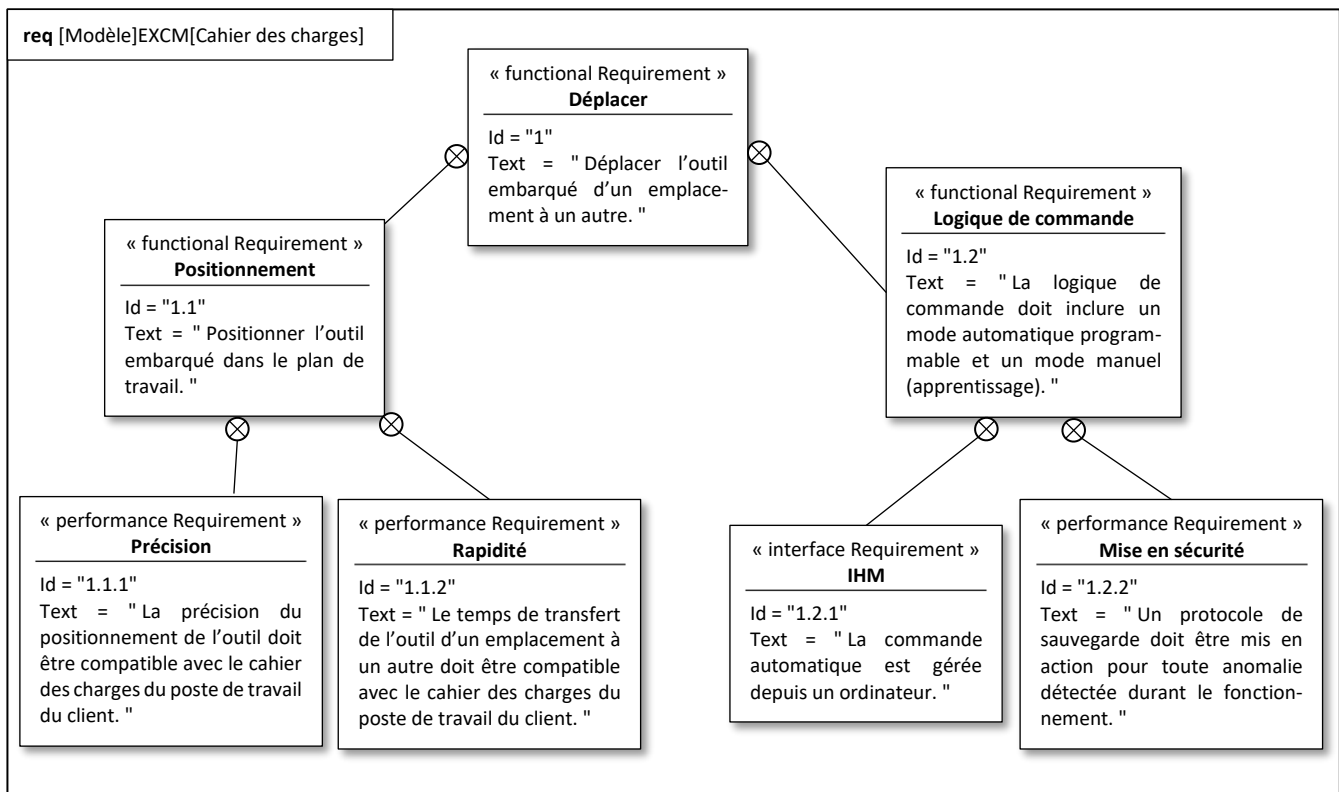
**req** [Modèle]EXCM[Cahier des charges]

« functional Requirement »
**Déplacer**

Id = "1"
Text = " Déplacer l'outil embarqué d'un emplacement à un autre. "

« functional Requirement »
**Positionnement**

Id = "1.1"
Text = " Positionner l'outil embarqué dans le plan de travail. "

« functional Requirement »
**Logique de commande**

Id = "1.2"
Text = " La logique de commande doit inclure un mode automatique programmable et un mode manuel (apprentissage). "

« performance Requirement »
**Précision**

Id = "1.1.1"
Text = " La précision du positionnement de l'outil doit être compatible avec le cahier des charges du poste de travail du client. "

« performance Requirement »
**Rapidité**

Id = "1.1.2"
Text = " Le temps de transfert de l'outil d'un emplacement à un autre doit être compatible avec le cahier des charges du poste de travail du client. "

« interface Requirement »
**IHM**

Id = "1.2.1"
Text = " La commande automatique est gérée depuis un ordinateur. "

« performance Requirement »
**Mise en sécurité**

Id = "1.2.2"
Text = " Un protocole de sauvegarde doit être mis en action pour toute anomalie détectée durant le fonctionnement. "